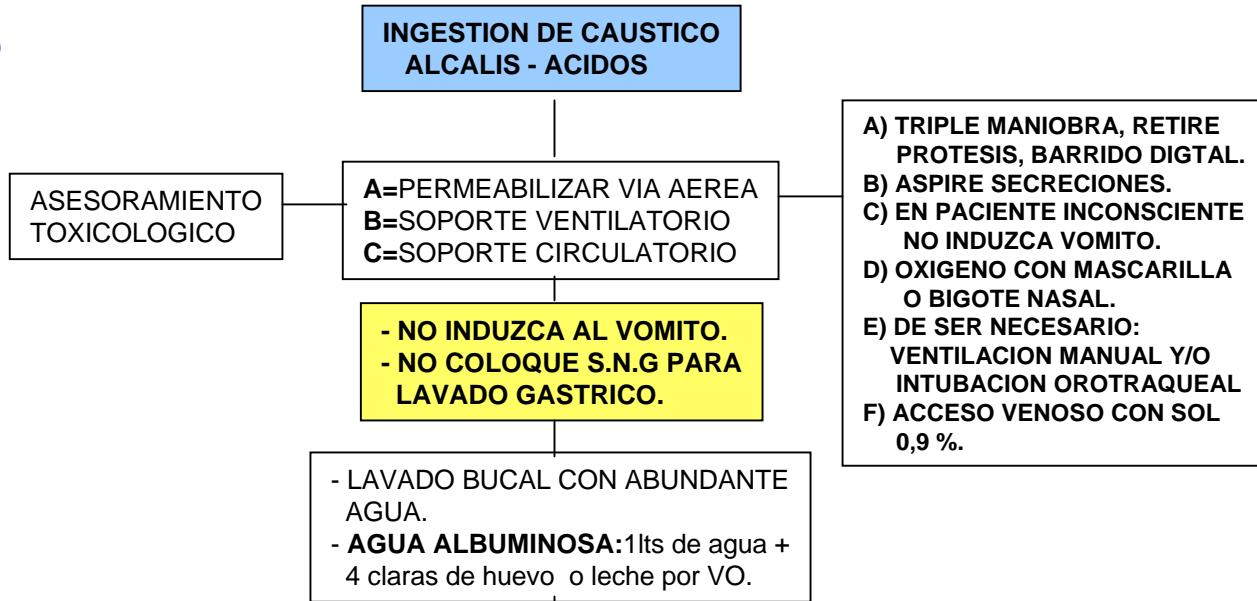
INGESTION DE CAUSTICO
ALCALIS - ACIDOS

ASESORAMIENTO TOXICOLOGICO

A=PERMEABILIZAR VIA AEREA
B=SOPORTE VENTILATORIO
C=SOPORTE CIRCULATORIO

A) TRIPLE MANIOBRA, RETIRE PROTESIS, BARRIDO DIGTAL.
B) ASPIRE SECRECIONES.
C) EN PACIENTE INCONSCIENTE NO INDUZCA VOMITO.
D) OXIGENO CON MASCARILLA O BIGOTE NASAL.
E) DE SER NECESARIO: VENTILACION MANUAL Y/O INTUBACION OROTRAQUEAL
F) ACCESO VENOSO CON SOL 0,9 %.

- NO INDUZCA AL VOMITO.
- NO COLOQUE S.N.G PARA LAVADO GASTRICO.

- LAVADO BUCAL CON ABUNDANTE AGUA.
- AGUA ALBUMINOSA:1lts de agua + 4 claras de huevo o leche por VO.